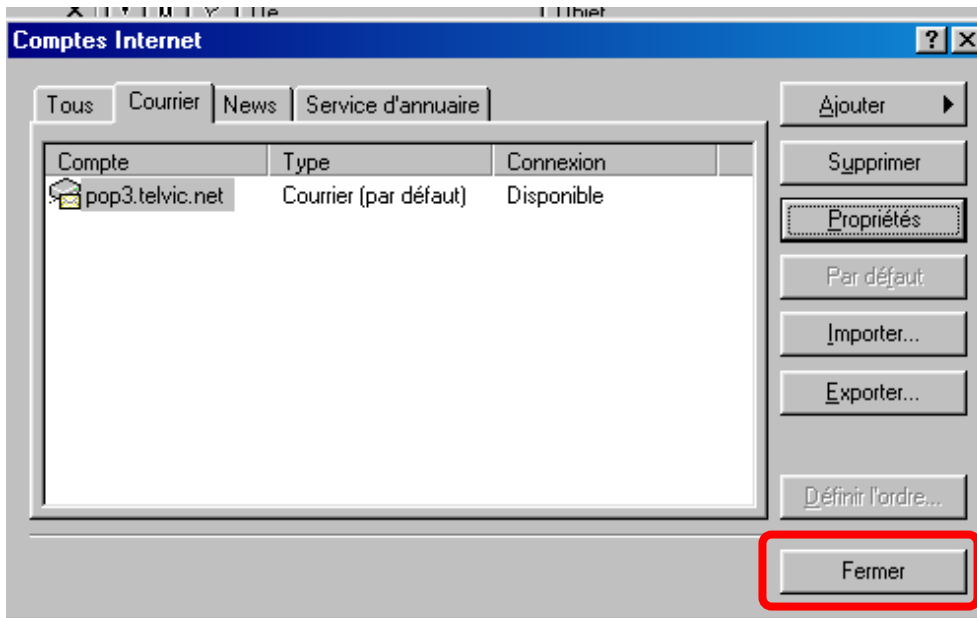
Comptes Internet

Tous | Courrier | News | Service d'annuaire

| Compte | Type | Connexion |
|---|---|---|
| pop3.telvic.net | Courrier (par défaut) | Disponible |

Ajouter
Supprimer
Propriétés
Par défaut
Importer...
Exporter...
Définir l'ordre...
Fermer